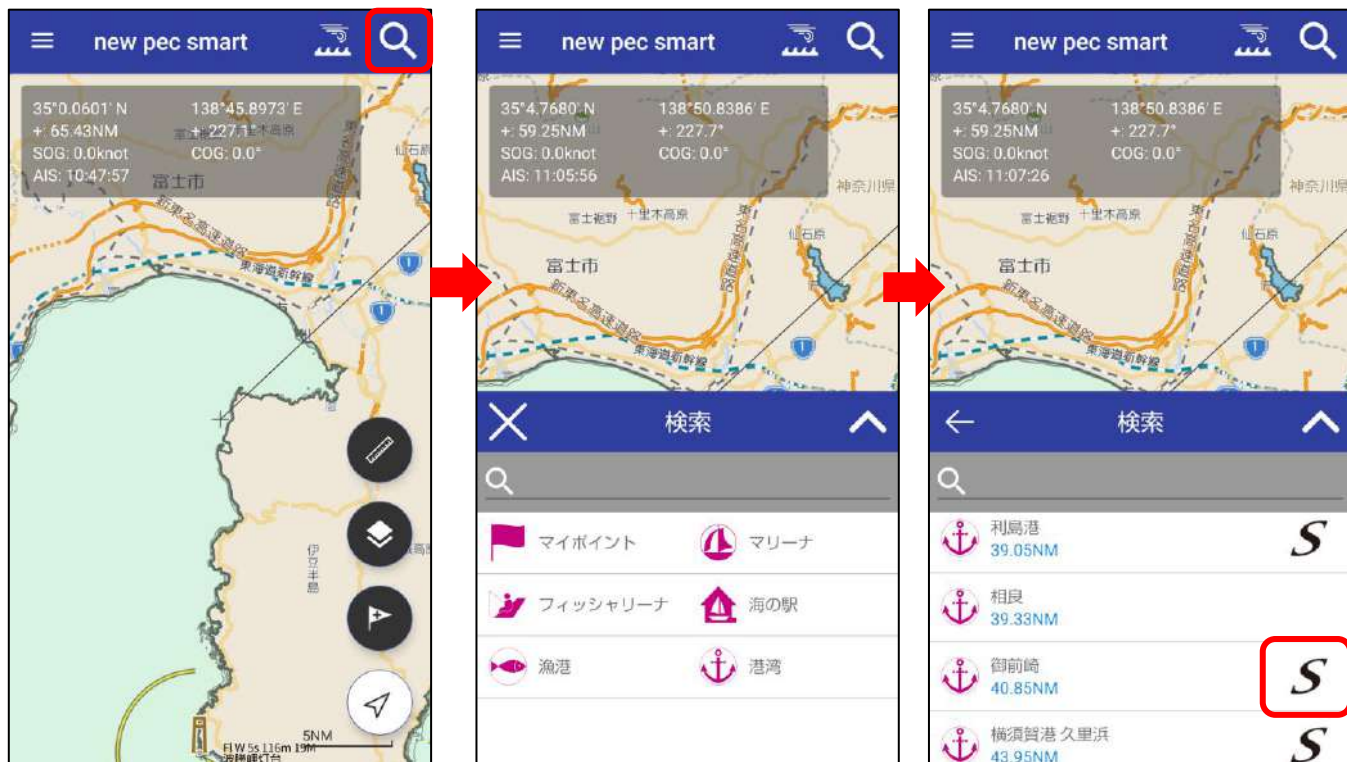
new pec smart

35°0.0601' N
138°45.8973' E
+: 65.43NM
+: 227.1°
SOG: 0.0knot
COG: 0.0°
AIS: 10:47:57

富士市
新東名高速道路
東海道新幹線
伊豆半島
5NM
Fl W 5s 116m 19M

new pec smart

35°4.7680' N
138°50.8386' E
+: 59.25NM
+: 227.7°
SOG: 0.0knot
COG: 0.0°
AIS: 11:05:56

神奈川県
富士裾野
十里木高原
仙石原
富士市
新東名高速道路
東海道新幹線

検索

マイポイント
マリーナ
フィッシャリーナ
海の駅
漁港
港湾

new pec smart

35°4.7680' N
138°50.8386' E
+: 59.25NM
+: 227.7°
SOG: 0.0knot
COG: 0.0°
AIS: 11:07:26

神奈川県
富士裾野
十里木高原
仙石原
富士市
新東名高速道路
東海道新幹線

検索

利島港
39.05NM
S
相良
39.33NM
御前崎
40.85NM
S
横須賀港 久里浜
43.95NM
S